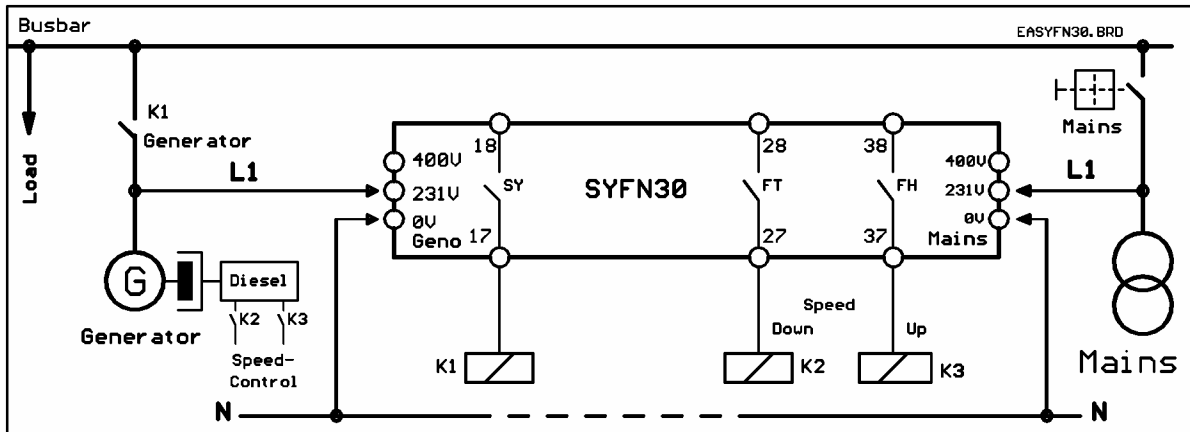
Busbar

EASYFN30.BRD

Load

K1
Generator

L1

400V
231V
0V
Geno

18
SY
17

SYFN30

28
FT
27

38
FH
37

400V
231V
0V
Mains

Mains

L1

G

Diesel

K2 K3

Generator

Speed-
Control

Speed
Down

Up

K1

K2

K3

Mains

N

N